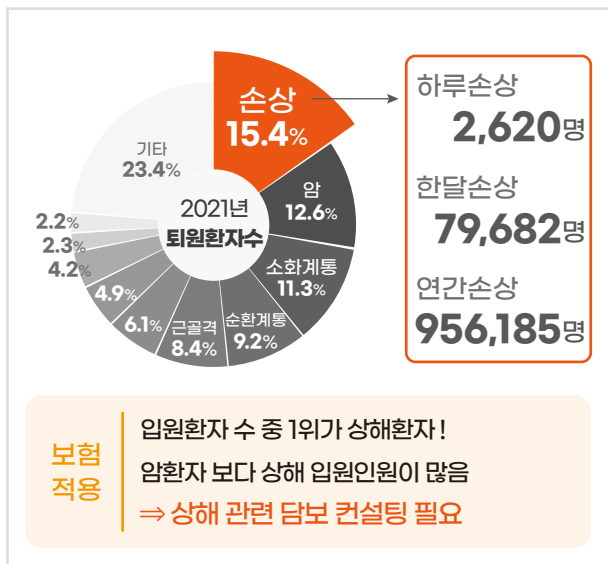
손상
15.4%

암
12.6%

소화계통
11.3%

순환계통
9.2%

근골격
8.4%

6.1%

4.9%

4.2%

2.3%

2.2%

기타
23.4%

2021년
퇴원환자수

하루손상
2,620명

한달손상
79,682명

연간손상
956,185명

보험
적용

입원환자 수 중 1위가 상해환자 !
암환자 보다 상해 입원인원이 많음
⇒ 상해 관련 담보 컨설팅 필요